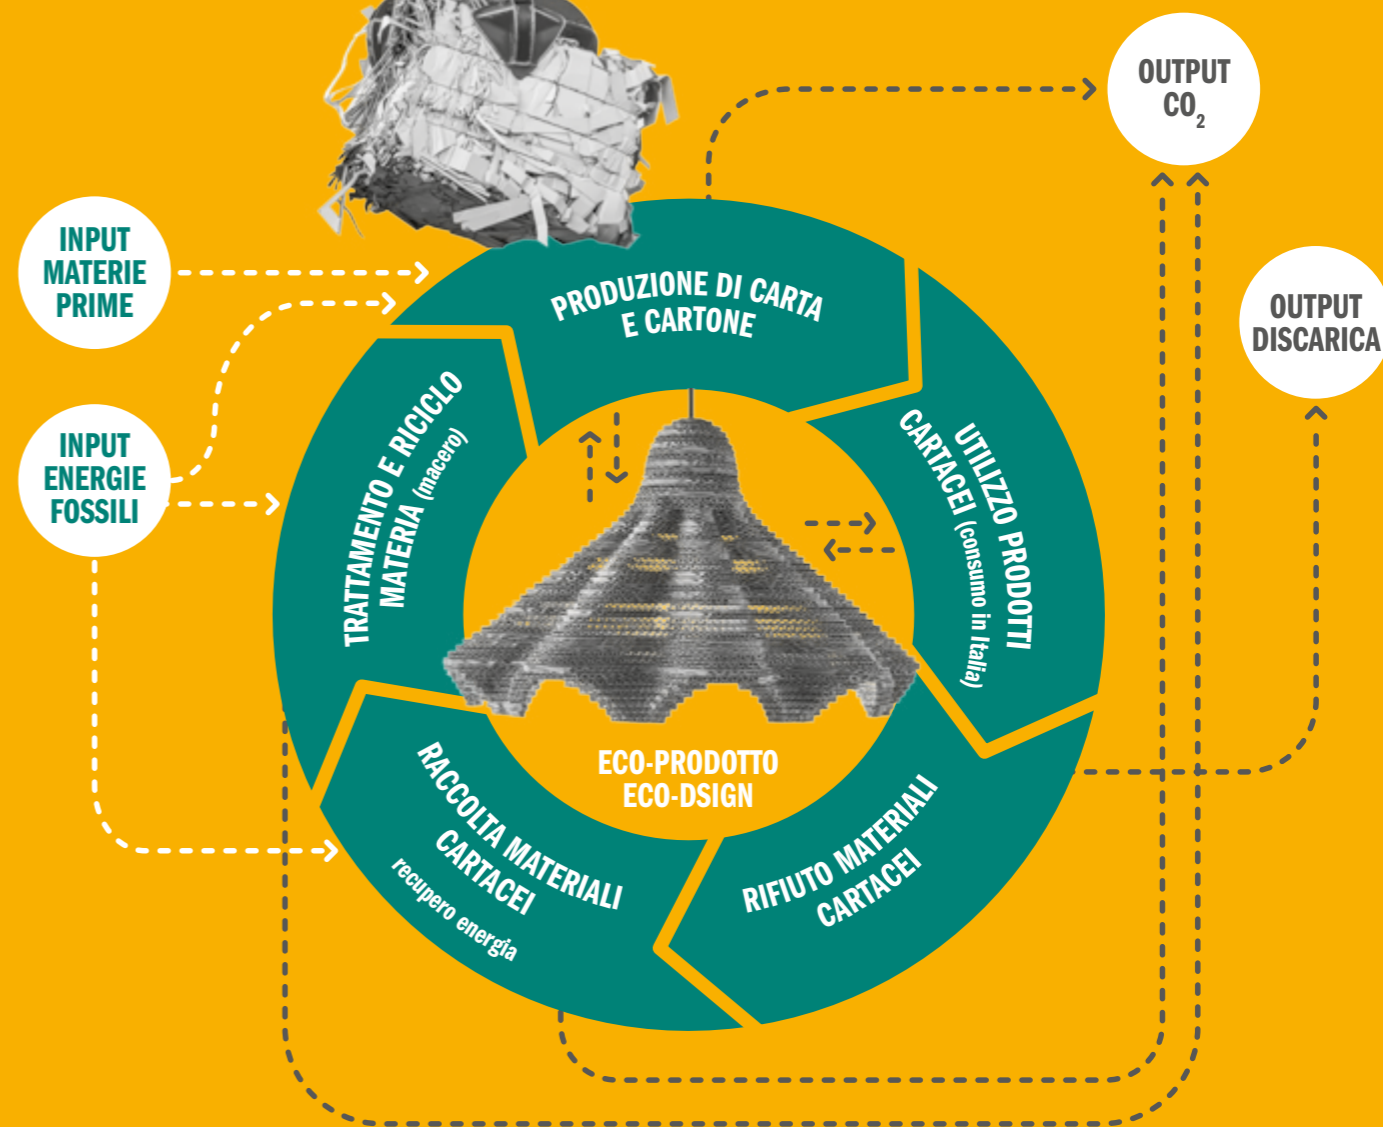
INPUT MATERIE PRIME

INPUT ENERGIE FOSSILI

OUTPUT $CO_2$

OUTPUT DISCARICA

PRODUZIONE DI CARTA E CARTONE

UTILIZZO PRODOTTI CARTACEI (consumo in Italia)

RIFIUTO MATERIALI CARTACEI

RACCOLTA MATERIALI CARTACEI recupero energia

TRATTAMENTO E RICICLO MATERIA (macero)

ECO-PRODOTTO ECO-DSIGN